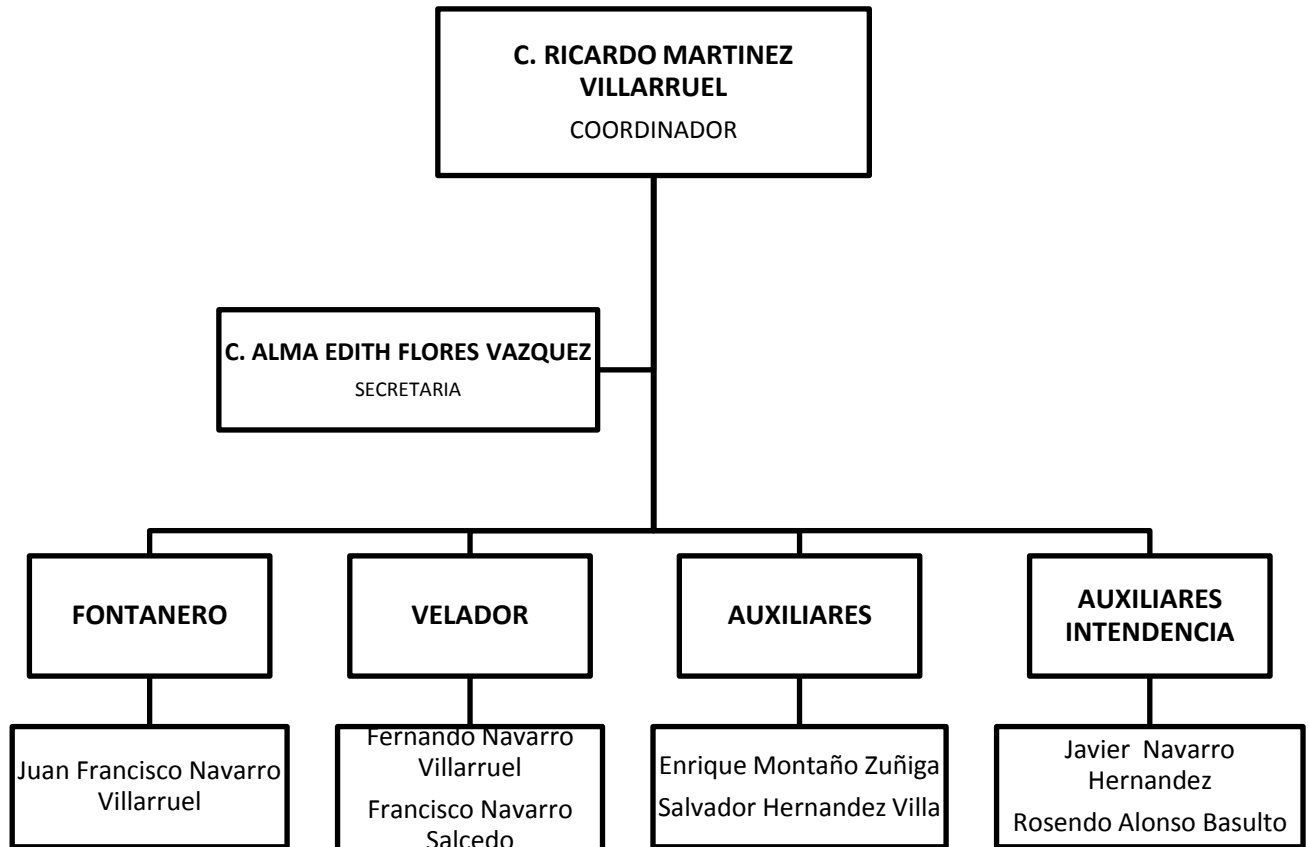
C. RICARDO MARTINEZ VILLARRUEL
COORDINADOR

C. ALMA EDITH FLORES VAZQUEZ
SECRETARIA

FONTANERO

VELADOR

AUXILIARES

AUXILIARES INTENDENCIA

Juan Francisco Navarro Villarruel

Fernando Navarro Villarruel
Francisco Navarro Salcedo

Enrique Montaño Zuñiga
Salvador Hernandez Villa

Javier Navarro Hernandez
Rosendo Alonso Basulto